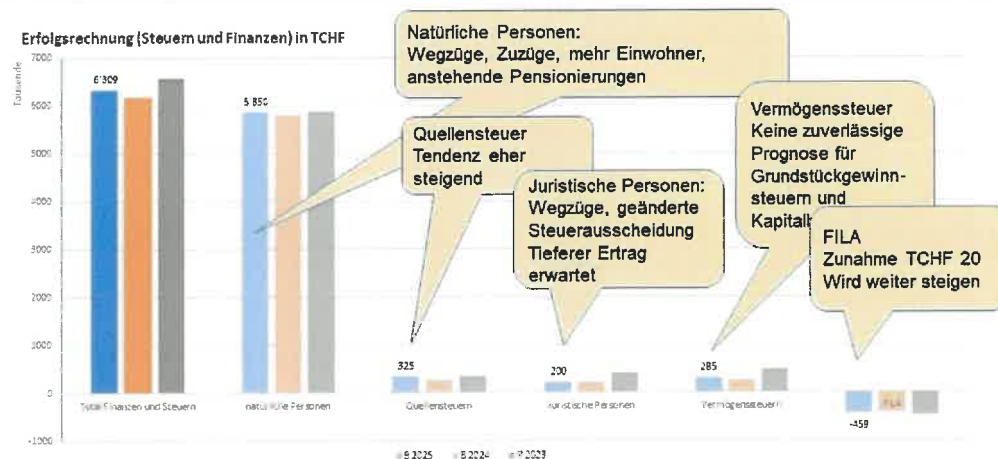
Erfolgsrechnung (Steuern und Finanzen) in TCHF

Tausende

7000
6000
5000
4000
3000
2000
1000
0
-1000

6'309
5 850
325
200
285
-459

Total Finanzen und Steuern
natürliche Personen
Quellensteuern
Juristische Personen
Vermögenssteuern
FILA

B 2025 B 2024 R 2023

Natürliche Personen:
Wegzüge, Zuzüge, mehr Einwohner, anstehende Pensionierungen

Quellensteuer
Tendenz eher steigend

Juristische Personen:
Wegzüge, geänderte Steuerausscheidung
Tieferer Ertrag erwartet

Vermögenssteuer
Keine zuverlässige Prognose für Grundstückgewinnsteuern und Kapitalb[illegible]

FILA
Zunahme TCHF 20
Wird weiter steigen